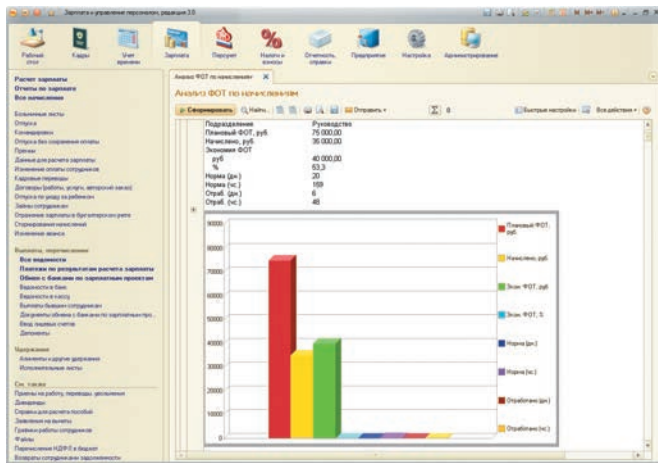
Зарплата и управление персоналом, редакция 3.0

Рабочий стол | Кадры | Учет времени | Зарплата | Персонал | Налоги и взносы | Отчетность, справки | Предприятие | Настройка | Администрирование

Расчет зарплаты
Отчеты по зарплате
Все начисления

Больничные листы
Отпуска
Командировки
Отпуска без сохранения оплаты
Премии
Данные для расчета зарплаты
Изменения оплаты сотрудников
Кадровые переводы
Договоры (работы, услуги, авторский заказ)
Отпуска по уходу за ребенком
Займы сотрудникам
Отражение зарплаты в бухгалтерском учете
Сторнирование начислений
Начисления аванса

Выплаты, перечисления
Все ведомости
Платежи по результатам расчета зарплаты
Обмен с банками по зарплатным проектам
Ведомости в банк
Ведомости в кассу
Выплаты бывшим сотрудникам
Документы обмена с банками по зарплатным про...
Ввод лицевых счетов
Депоненты

Удержания
Алименты и другие удержания
Исполнительные листы

См. также
Приемы на работу, переводы, увольнения
Доверенности
Справки для расчета пособий
Заявления на вычеты
Графики работы сотрудников
Файлы
Перечисление НДФЛ в бюджет
Возвраты сотрудникам задолженности

Анализ ФОТ по начислениям ×

Анализ ФОТ по начислениям

Сформировать | Найти... | Отправить | Σ 0 | Быстрые настройки | Все действия

| Подразделение | Руководство |
|---|---|
| Плановый ФОТ, руб. | 75 000,00 |
| Начислено, руб. | 35 000,00 |
| Экономия ФОТ | |
| руб | 40 000,00 |
| % | 53,3 |
| Норма (дн.) | 20 |
| Норма (чс.) | 159 |
| Отраб. (дн.) | 6 |
| Отраб. (чс.) | 48 |

90000
80000
70000
60000
50000
40000
30000
20000
10000
0

Плановый ФОТ, руб.
Начислено, руб.
Экон. ФОТ, руб
Экон. ФОТ, %
Норма (дн.)
Норма (чс.)
Отработано (дн.)
Отработано (чс.)